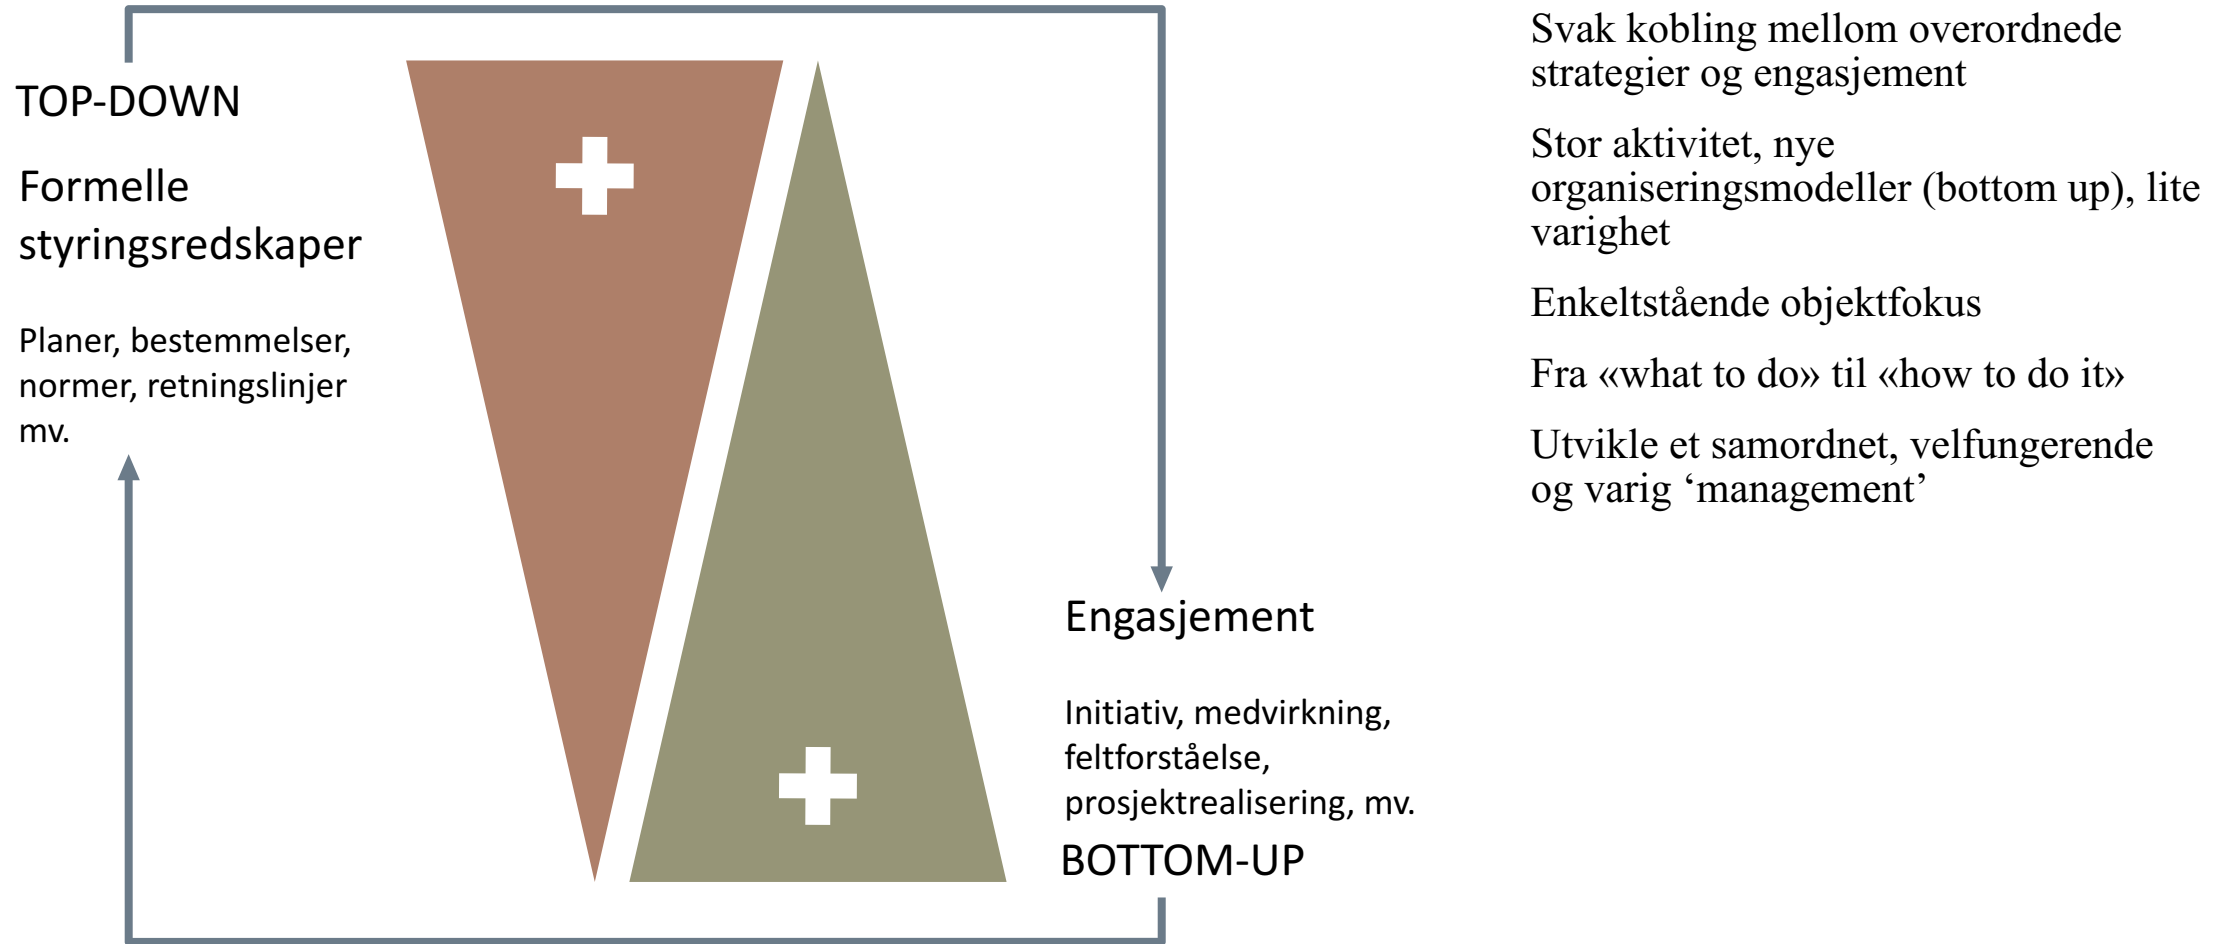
TOP-DOWN

Formelle styringsredskaper

Planer, bestemmelser, normer, retningslinjer mv.

Engasjement

Initiativ, medvirkning, feltforståelse, prosjektrealisering, mv.

BOTTOM-UP

Svak kobling mellom overordnede strategier og engasjement

Stor aktivitet, nye organiseringsmodeller (bottom up), lite varighet

Enkeltstående objektfokus

Fra «what to do» til «how to do it»

Utvikle et samordnet, velfungerende og varig ‘management’